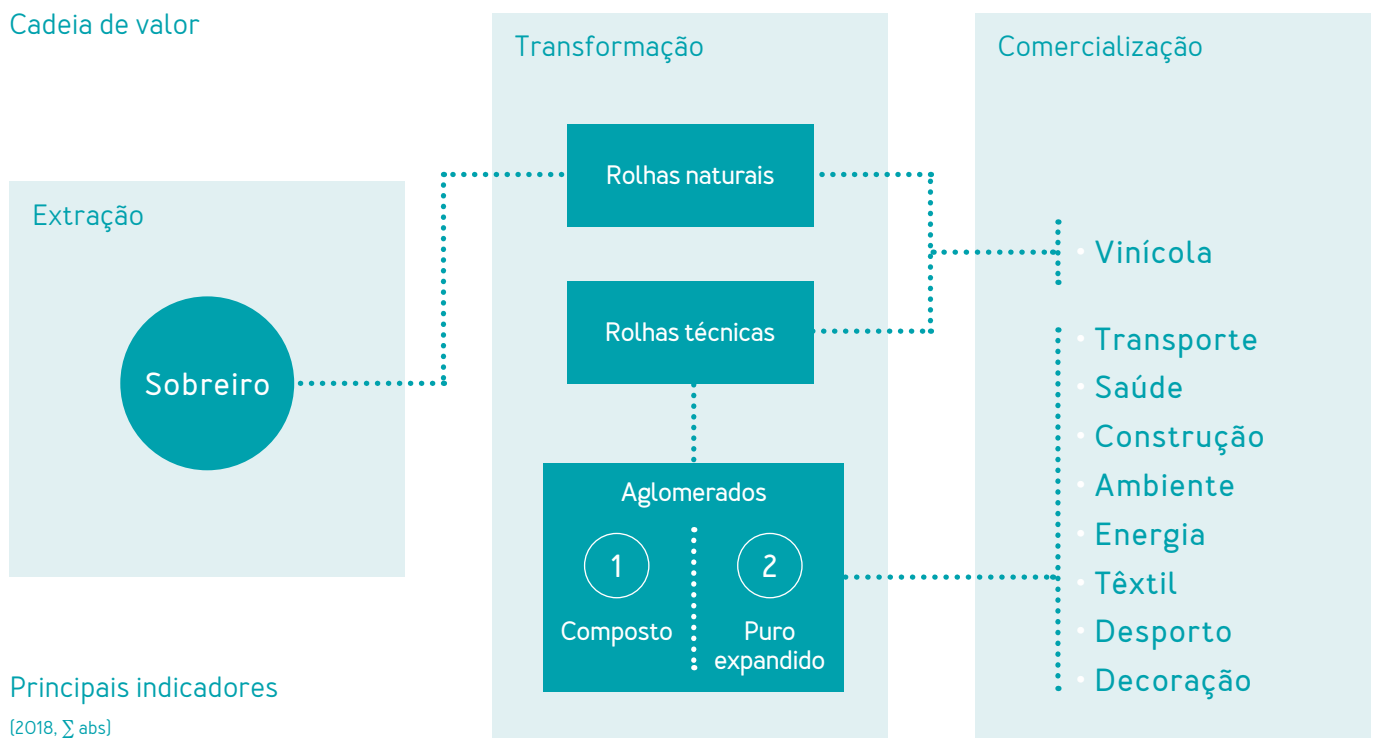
Cadeia de valor

Transformação

Comercialização

Extração

Sobreiro

Rolhas naturais

Rolhas técnicas

Aglomerados

1

Composto

2

Puro expandido

• Vinícola

• Transporte
• Saúde
• Construção
• Ambiente
• Energia
• Têxtil
• Desporto
• Decoração

Principais indicadores
(2018, $\sum$ abs)